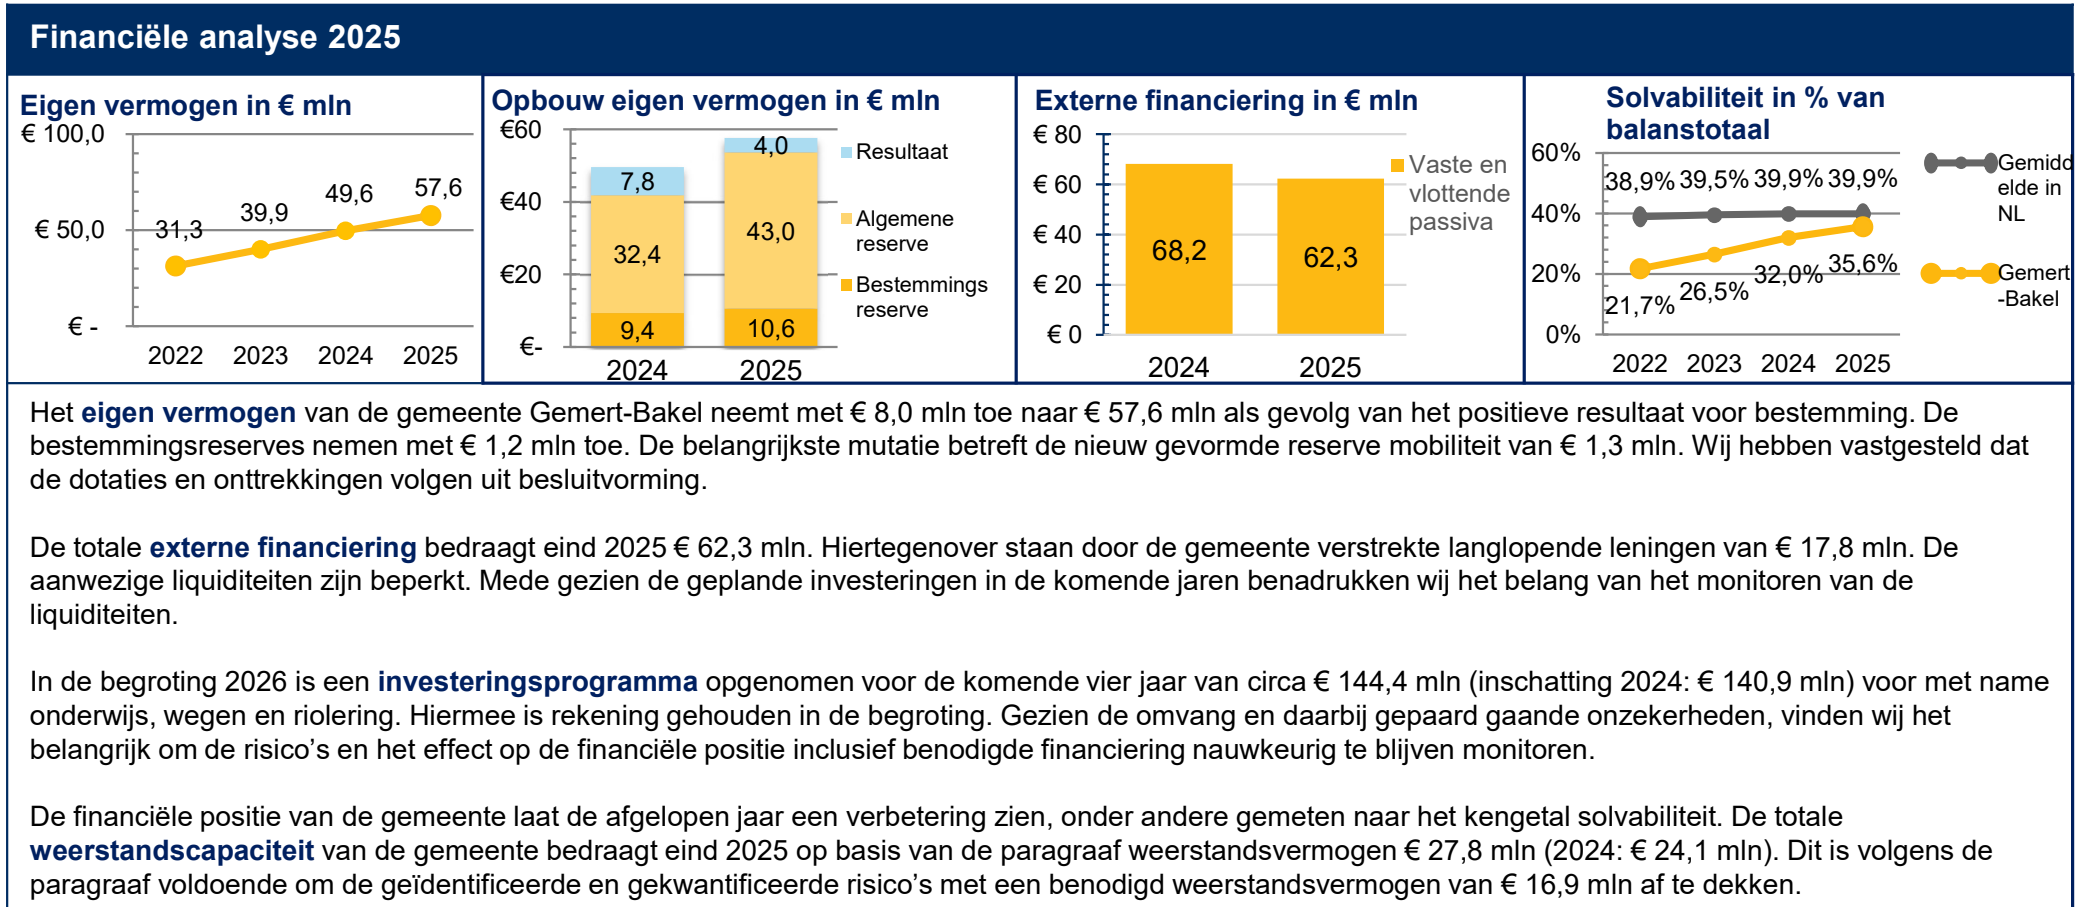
Financiële analyse 2025

Eigen vermogen in € mln

€ 100,0
€ 50,0
€ -
31,3
39,9
49,6
57,6
2022 2023 2024 2025

Opbouw eigen vermogen in € mln

€60
€40
€20
€-
7,8
32,4
9,4
4,0
43,0
10,6
2024 2025
Resultaat
Algemene reserve
Bestemmings reserve

Externe financiering in € mln

€ 80
€ 60
€ 40
€ 20
€ 0
68,2
62,3
2024 2025
Vaste en vlottende passiva

Solvabiliteit in % van balanstotaal

60%
40%
20%
0%
38,9% 39,5% 39,9% 39,9%
21,7% 26,5% 32,0% 35,6%
2022 2023 2024 2025
Gemiddelde in NL
Gemert-Bakel

Het eigen vermogen van de gemeente Gemert-Bakel neemt met € 8,0 mln toe naar € 57,6 mln als gevolg van het positieve resultaat voor bestemming. De bestemmingsreserves nemen met € 1,2 mln toe. De belangrijkste mutatie betreft de nieuw gevormde reserve mobiliteit van € 1,3 mln. Wij hebben vastgesteld dat de dotaties en onttrekkingen volgen uit besluitvorming.

De totale externe financiering bedraagt eind 2025 € 62,3 mln. Hiertegenover staan door de gemeente verstrekte langlopende leningen van € 17,8 mln. De aanwezige liquiditeiten zijn beperkt. Mede gezien de geplande investeringen in de komende jaren benadrukken wij het belang van het monitoren van de liquiditeiten.

In de begroting 2026 is een investeringsprogramma opgenomen voor de komende vier jaar van circa € 144,4 mln (inschatting 2024: € 140,9 mln) voor met name onderwijs, wegen en riolering. Hiermee is rekening gehouden in de begroting. Gezien de omvang en daarbij gepaard gaande onzekerheden, vinden wij het belangrijk om de risico’s en het effect op de financiële positie inclusief benodigde financiering nauwkeurig te blijven monitoren.

De financiële positie van de gemeente laat de afgelopen jaar een verbetering zien, onder andere gemeten naar het kengetal solvabiliteit. De totale weerstandscapaciteit van de gemeente bedraagt eind 2025 op basis van de paragraaf weerstandsvermogen € 27,8 mln (2024: € 24,1 mln). Dit is volgens de paragraaf voldoende om de geïdentificeerde en gekwantificeerde risico’s met een benodigd weerstandsvermogen van € 16,9 mln af te dekken.